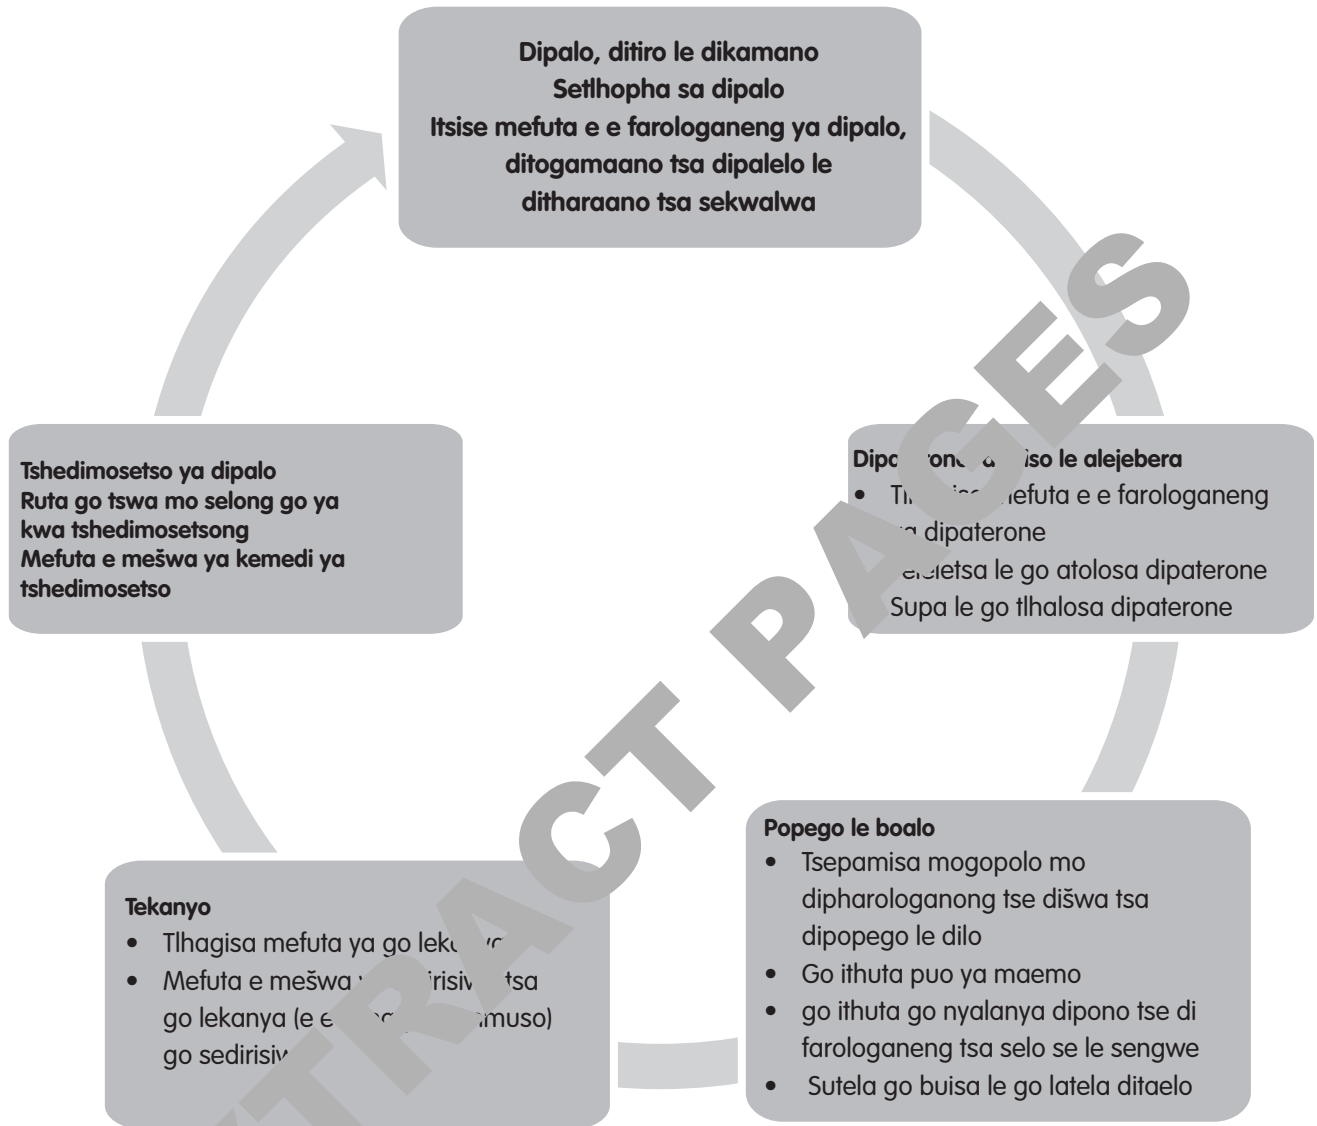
Dipalo, ditiro le dikamano
Setlhopha sa dipalo
Itsise mefuta e e faraloganeng ya dipalo, ditogamaano tsa dipalelo le ditharaano tsa sekwalwa

EXTRACT PAGES

Tshedimosetso ya dipalo
Ruta go tswa mo selong go ya kwa tshedimosetsong
Mefuta e mešwa ya kemedi ya tshedimosetso

Dipa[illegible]ron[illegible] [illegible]iso le alejebera
• Tl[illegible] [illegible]efuta e e farologaneng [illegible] dipaterone
• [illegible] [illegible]tsa le go atolosa dipaterone
• Supa le go tlhalosa dipaterone

Popego le boalo
• Tsepamisa mogopolo mo dipharologanong tse dišwa tsa dipopego le dilo
• Go ithuta puo ya maemo
• go ithuta go nyalanya dipono tse di farologaneng tsa selo se le sengwe
• Sutela go buisa le go latela ditaelo

Tekanyo
• Tlhagisa mefuta ya go lek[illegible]
• Mefuta e mešwa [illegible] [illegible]irisi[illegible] tsa go lekanya (e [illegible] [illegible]muso) go sedirisi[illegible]